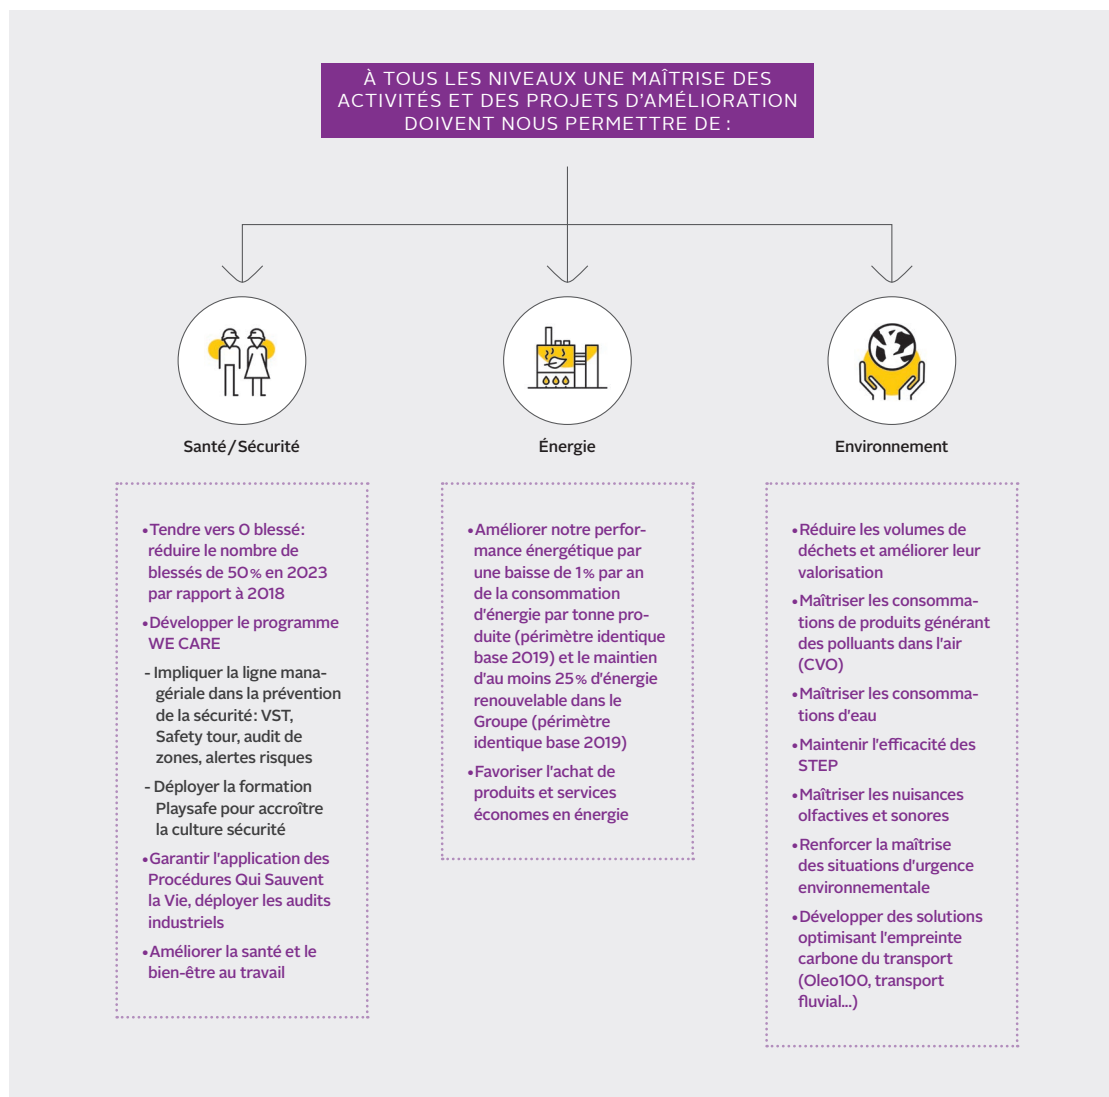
À TOUS LES NIVEAUX UNE MAÎTRISE DES ACTIVITÉS ET DES PROJETS D'AMÉLIORATION DOIVENT NOUS PERMETTRE DE :

Santé / Sécurité

Énergie

Environnement

•Tendre vers 0 blessé: réduire le nombre de blessés de 50% en 2023 par rapport à 2018

•Développer le programme WE CARE

- Impliquer la ligne managériale dans la prévention de la sécurité: VST, Safety tour, audit de zones, alertes risques

- Déployer la formation Playsafe pour accroître la culture sécurité

•Garantir l'application des Procédures Qui Sauvent la Vie, déployer les audits industriels

•Améliorer la santé et le bien-être au travail

•Améliorer notre performance énergétique par une baisse de 1% par an de la consommation d'énergie par tonne produite (périmètre identique base 2019) et le maintien d'au moins 25% d'énergie renouvelable dans le Groupe (périmètre identique base 2019)

•Favoriser l'achat de produits et services économes en énergie

•Réduire les volumes de déchets et améliorer leur valorisation

•Maîtriser les consommations de produits générant des polluants dans l'air (CVO)

•Maîtriser les consommations d'eau

•Maintenir l'efficacité des STEP

•Maîtriser les nuisances olfactives et sonores

•Renforcer la maîtrise des situations d'urgence environnementale

•Développer des solutions optimisant l'empreinte carbone du transport (Oleo100, transport fluvial...)